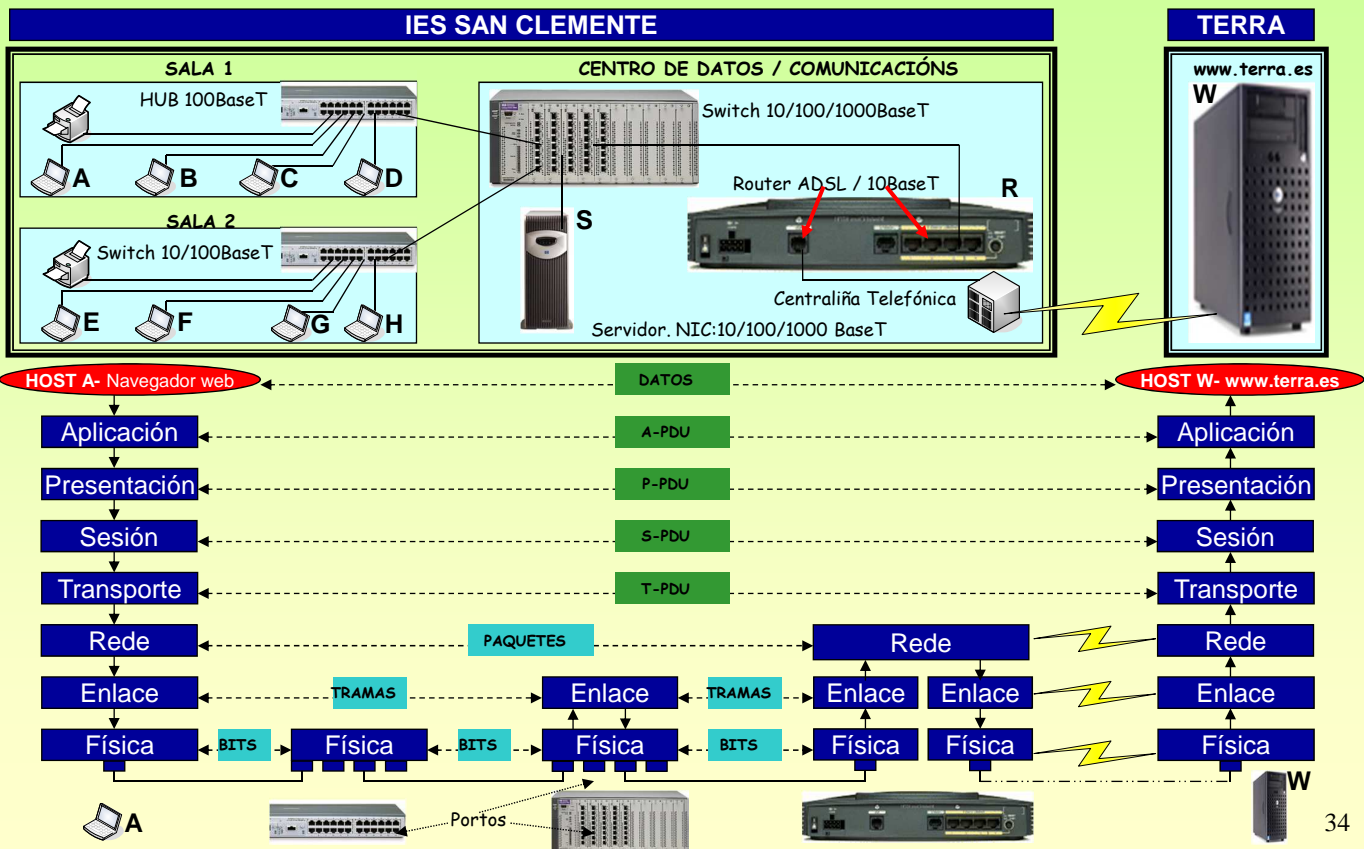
IES SAN CLEMENTE

TERRA

SALA 1

HUB 100BaseT

A B C D

SALA 2

Switch 10/100BaseT

E F G H

CENTRO DE DATOS / COMUNICACIÓNS

Switch 10/100/1000BaseT

Router ADSL / 10BaseT

R

S

Centraliña Telefónica

Servidor. NIC:10/100/1000 BaseT

www.terra.es

W

HOST A- Navegador web

DATOS

HOST W- www.terra.es

Aplicación

A-PDU

Aplicación

Presentación

P-PDU

Presentación

Sesión

S-PDU

Sesión

Transporte

T-PDU

Transporte

Rede

PAQUETES

Rede

Rede

Enlace

TRAMAS

Enlace

TRAMAS

Enlace

Enlace

Enlace

Física

BITS

Física

BITS

Física

BITS

Física

Física

Física

W

A

Portos

34